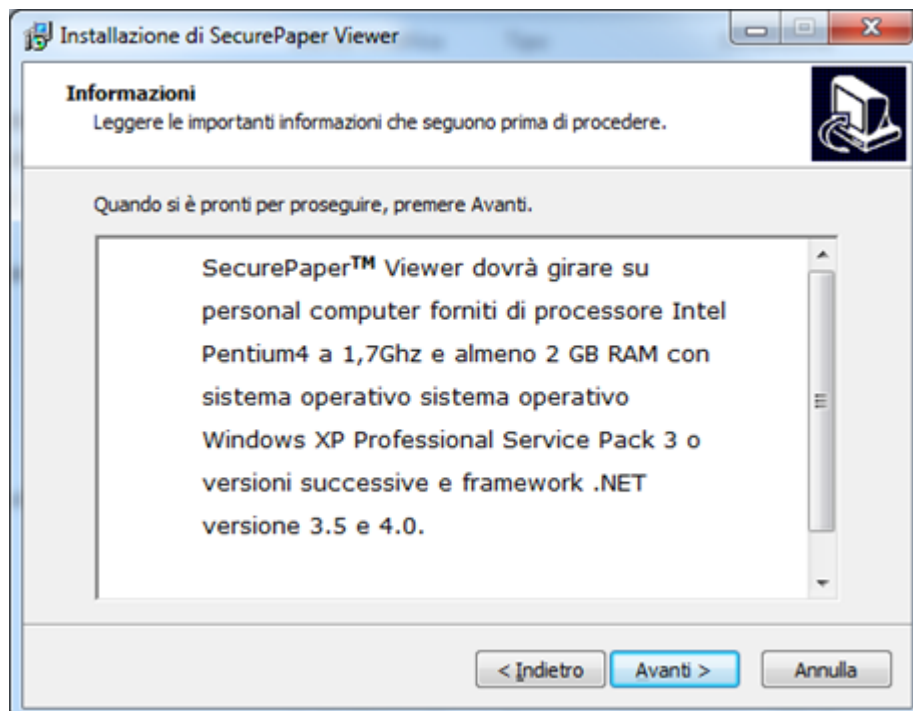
Installazione di SecurePaper Viewer

Informazioni
Leggere le importanti informazioni che seguono prima di procedere.

Quando si è pronti per proseguire, premere Avanti.

SecurePaper$^{TM}$ Viewer dovrà girare su personal computer forniti di processore Intel Pentium4 a 1,7Ghz e almeno 2 GB RAM con sistema operativo sistema operativo Windows XP Professional Service Pack 3 o versioni successive e framework .NET versione 3.5 e 4.0.

< Indietro
Avanti >
Annulla